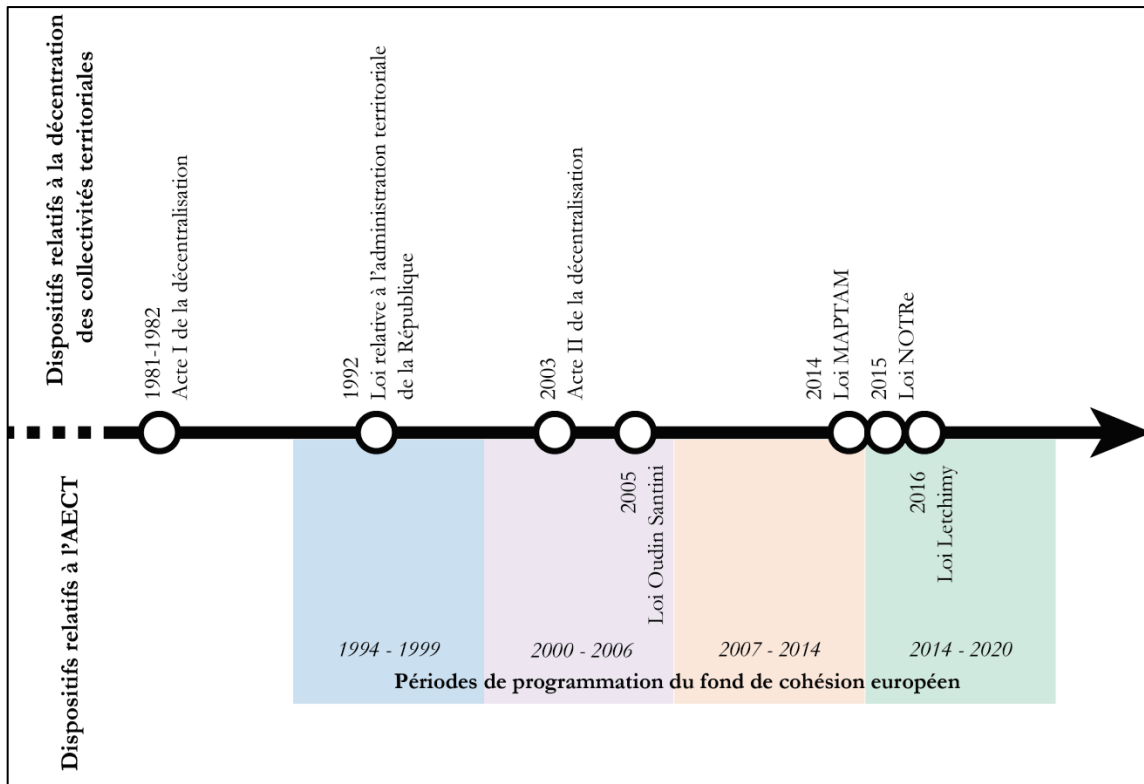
Dispositifs relatifs à la décentration des collectivités territoriales

1981-1982
Acte I de la décentralisation

1992
Loi relative à l'administration territoriale de la République

2003
Acte II de la décentralisation

2014
Loi MAPTAM

2015
Loi NOTRe

Dispositifs relatifs à l'AECT

2005
Loi Oudin Santini

2016
Loi Letchimy

1994 - 1999

2000 - 2006

2007 - 2014

2014 - 2020

Périodes de programmation du fond de cohésion européen